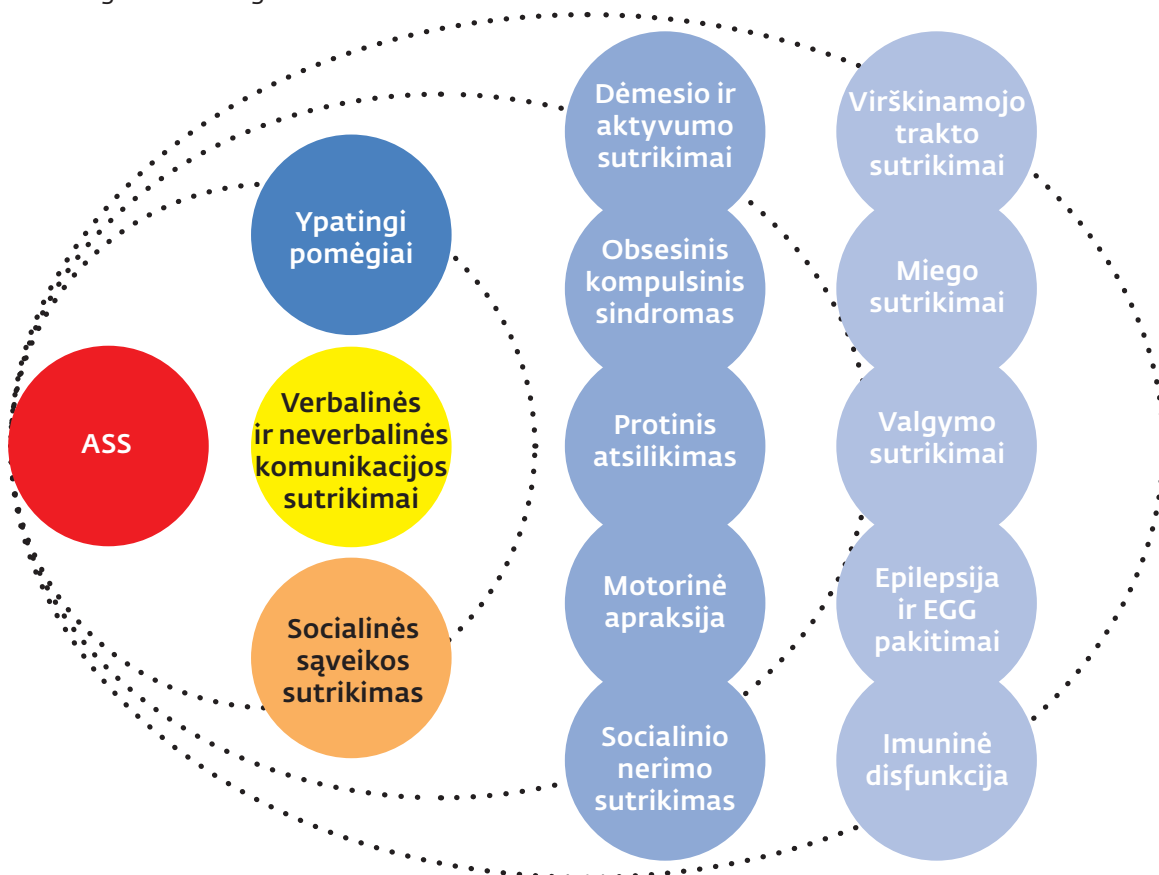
ASS

Ypatingi pomėgiai

Verbalinės ir neverbalinės komunikacijos sutrikimai

Socialinės sąveikos sutrikimas

Dėmesio ir aktyvumo sutrikimai

Obsesinis kompulsinis sindromas

Protinis atsilikimas

Motorinė apraksija

Socialinio nerimo sutrikimas

Virškinamojo trakto sutrikimai

Miego sutrikimai

Valgymo sutrikimai

Epilepsija ir EGG pakitimai

Imuninė disfunkcija